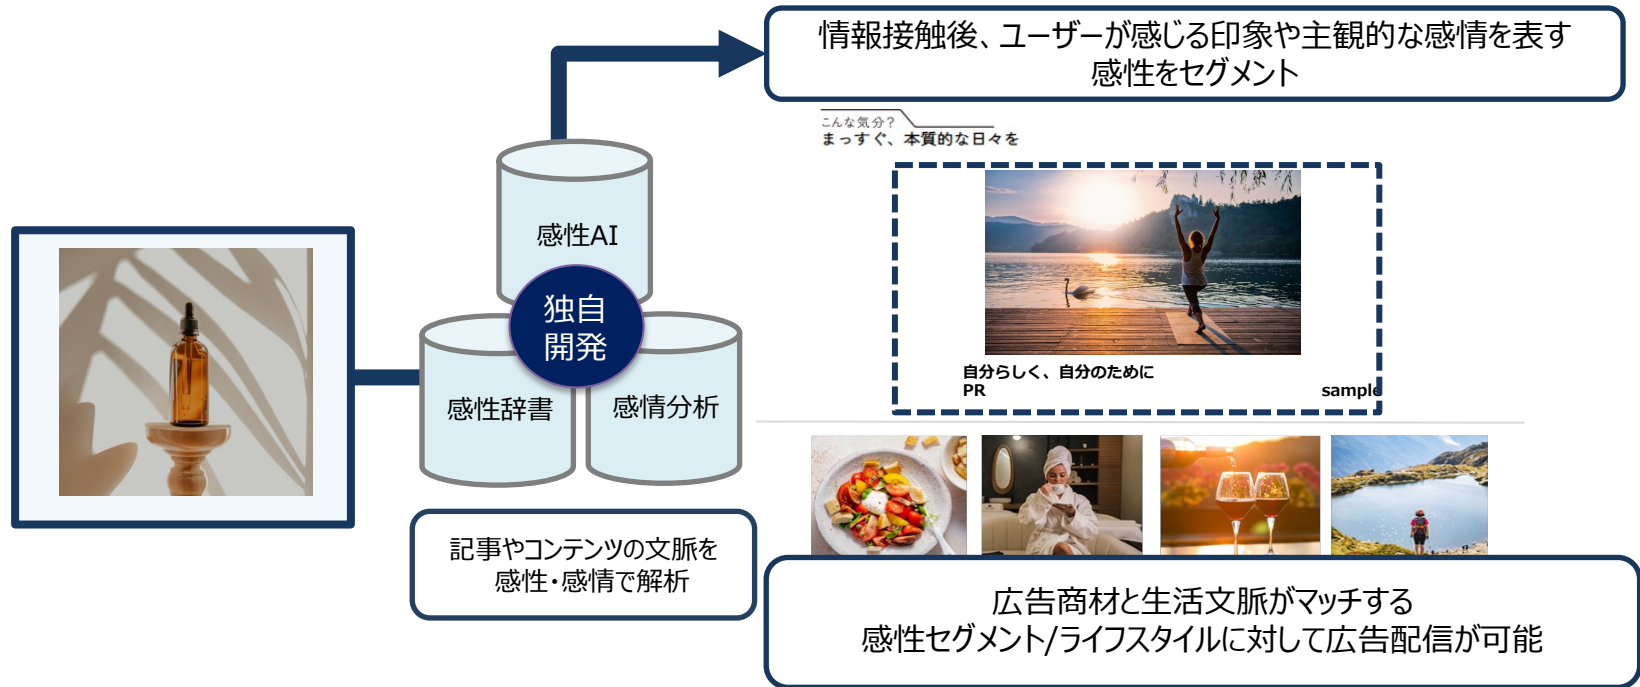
情報接触後、ユーザーが感じる印象や主観的な感情を表す感性をセグメント

感性AI

独自開発

感性辞書

感情分析

記事やコンテンツの文脈を感性・感情で解析

こんな気分？
まっすぐ、本質的な日々を

自分らしく、自分のために
PR

sample

広告商材と生活文脈がマッチする
感性セグメント/ライフスタイルに対して広告配信が可能